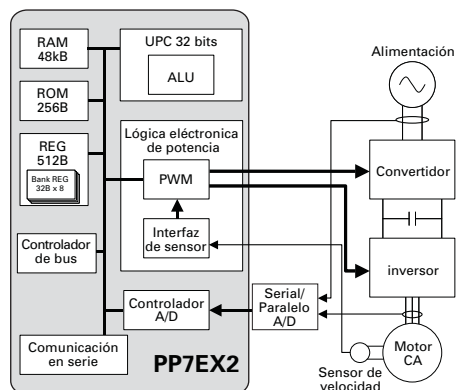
RAM
48kB

UPC 32 bits

ALU

ROM
256B

REG
512B

Bank REG
32B x 8

Lógica eléctronica de potencia

PWM

Interfaz de sensor

Controlador de bus

Controlador A/D

Comunicación en serie

PP7EX2

Alimentación

Convertidor

inversor

Serial/
Paralelo
A/D

Motor
CA

Sensor de velocidad